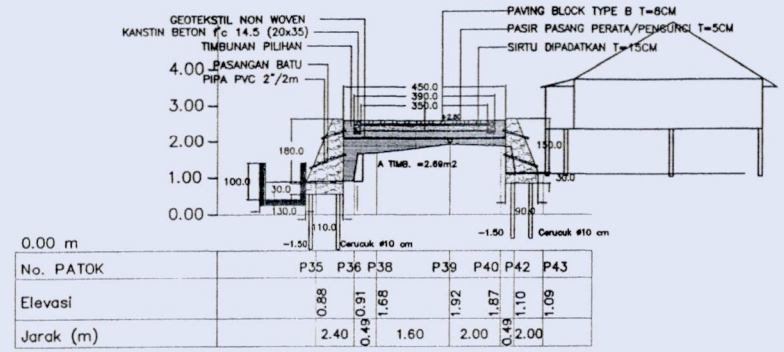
GEOTEKSTIL NON WOVEN
KANSTIN BETON f'c 14.5 (20x35)
TIMBUNAN PILIHAN
PASANGAN BATU
PIPA PVC 2"/2m

PAVING BLOCK TYPE B T=8CM
PASIR PASANG PERATA/PENGUNCI T=5CM
SIRTU DIPADATKAN T=15CM

4.00
3.00
2.00
1.00
0.00

450.0
390.0
350.0
180.0
100.0
30.0
130.0
110.0
150.0
30.0
90.0
A TIMB. =2.69m2
-1.50
Cerucuk Ø10 cm
-1.50
Cerucuk Ø10 cm

0.00 m

| No. PATOK | P35 | P36 | P38 | P39 | P40 | P42 | P43 |
|---|---|---|---|---|---|---|---|
| Elevasi | 0.88 | 0.91 | 1.68 | 1.92 | 1.87 | 1.10 | 1.09 |
| Jarak (m) | 2.40 | 0.49 | 1.60 | 2.00 | 0.49 | 2.00 | |